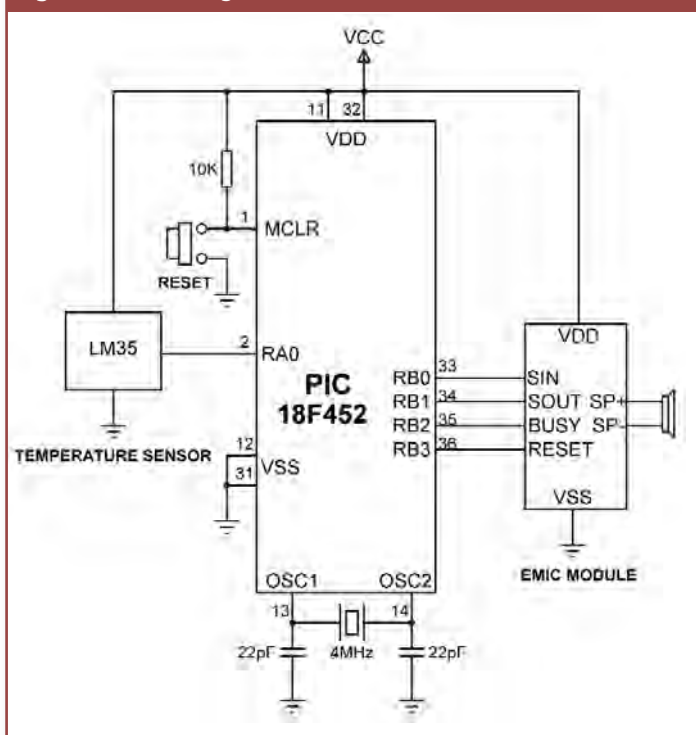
VCC

11 32

VDD

10K

1 MCLR

RESET

LM35

2 RA0

PIC
18F452

TEMPERATURE SENSOR

12
31 VSS

RB0 33
RB1 34
RB2 35
RB3 36

VDD

SIN
SOUT SP+
BUSY SP-
RESET

VSS

EMIC MODULE

OSC1 OSC2

13 14

22pF 4MHz 22pF